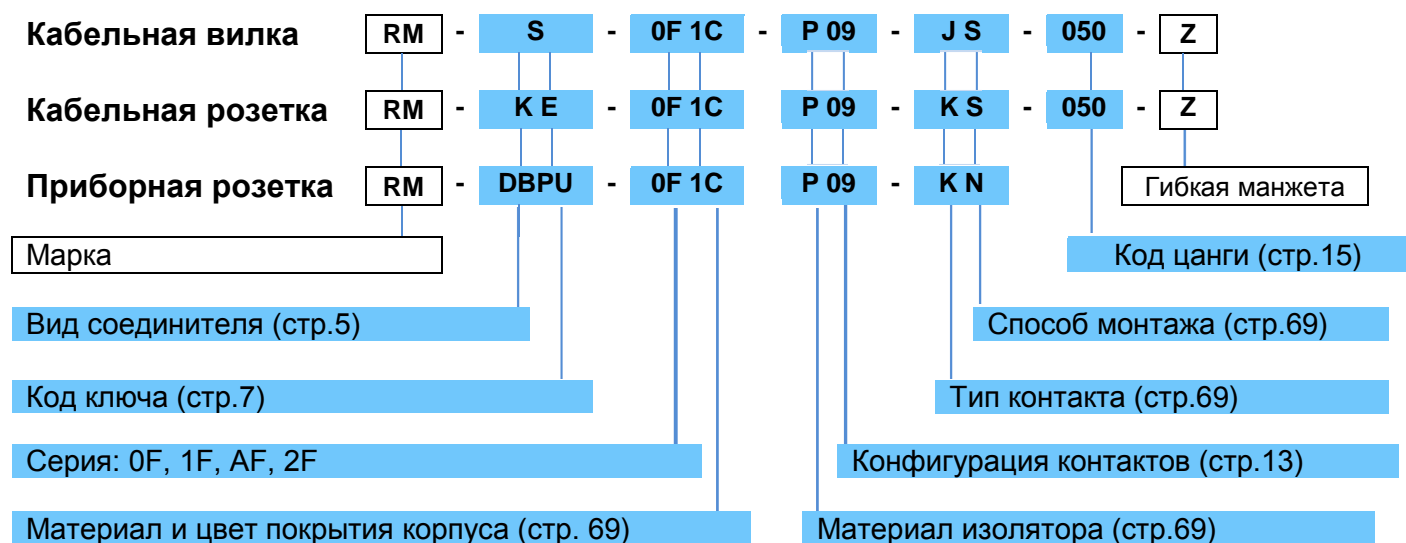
Кабельная вилка RM - S - 0F 1C - P 09 - J S - 050 - Z

Кабельная розетка RM - K E - 0F 1C P 09 - K S - 050 - Z

Приборная розетка RM - DBPU - 0F 1C P 09 - K N

Гибкая манжета

Марка

Код цанги (стр.15)

Вид соединителя (стр.5)

Способ монтажа (стр.69)

Код ключа (стр.7)

Тип контакта (стр.69)

Серия: 0F, 1F, AF, 2F

Конфигурация контактов (стр.13)

Материал и цвет покрытия корпуса (стр. 69)

Материал изолятора (стр.69)